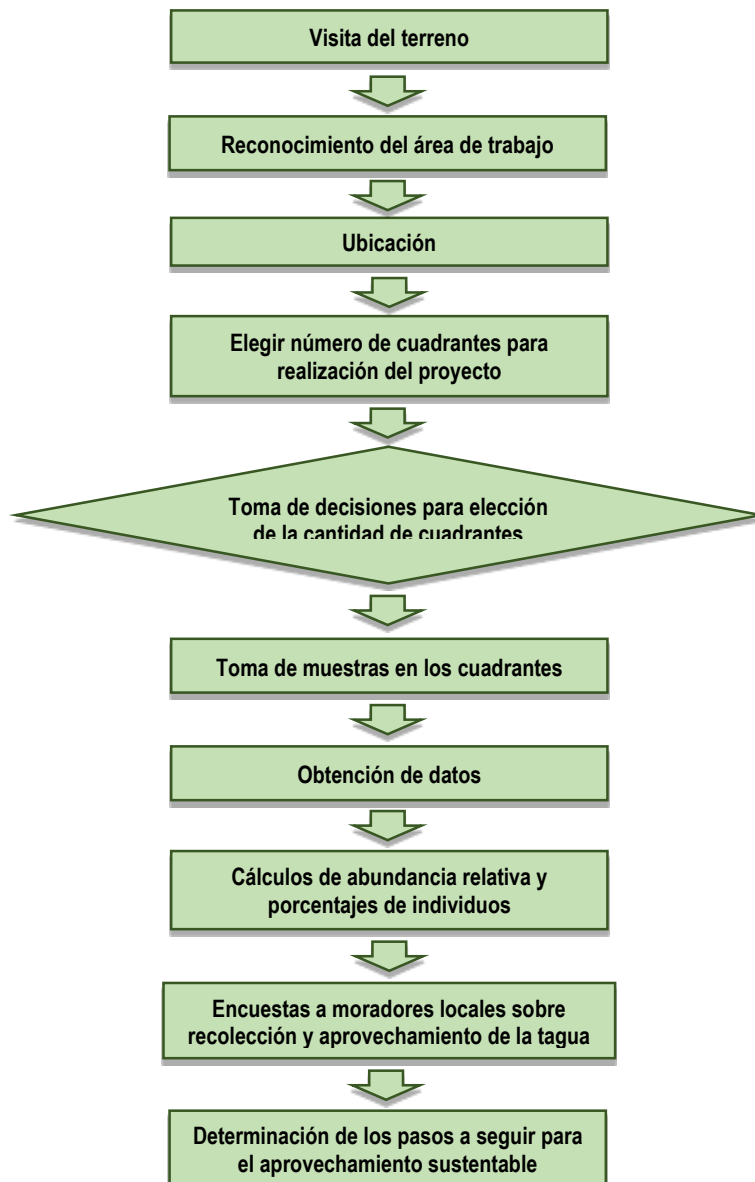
Visita del terreno

Reconocimiento del área de trabajo

Ubicación

Elegir número de cuadrantes para realización del proyecto

Toma de decisiones para elección de la cantidad de cuadrantes

Toma de muestras en los cuadrantes

Obtención de datos

Cálculos de abundancia relativa y porcentajes de individuos

Encuestas a moradores locales sobre recolección y aprovechamiento de la tagua

Determinación de los pasos a seguir para el aprovechamiento sustentable